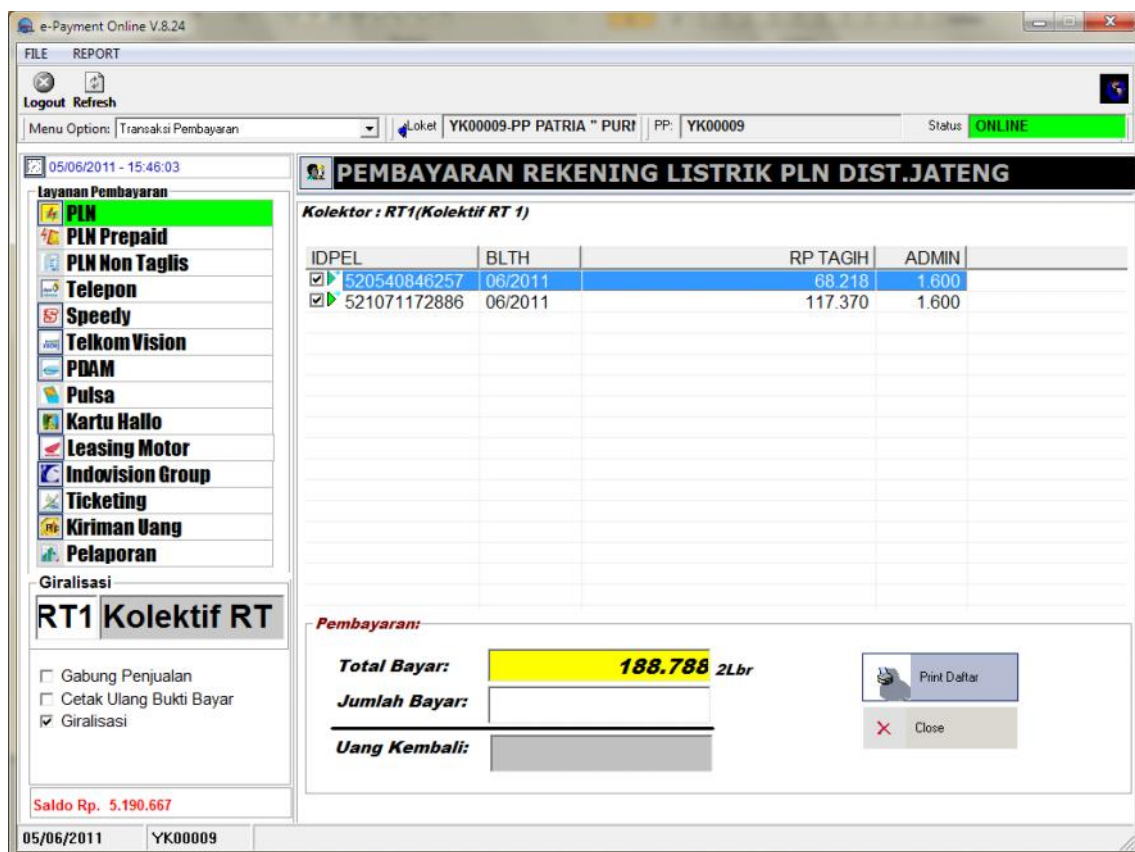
e-Payment Online V.8.24

FILE REPORT

Logout Refresh

Menu Option: Transaksi Pembayaran

Loket YK00009-PP PATRIA " PURI PP: YK00009 Status ONLINE

05/06/2011 - 15:46:03

Layanan Pembayaran

PLN
PLN Prepaid
PLN Non Taglis
Telepon
Speedy
Telkom Vision
PDAM
Pulsa
Kartu Hallo
Leasing Motor
Indovision Group
Ticketing
Kiriman Uang
Pelaporan

Giralisasi

RT1 Kolektif RT

Gabung Penjualan
Cetak Ulang Bukti Bayar
Giralisasi

Saldo Rp. 5.190.667

PEMBAYARAN REKENING LISTRIK PLN DIST.JATENG

Kolektor : RT1(Kolektif RT 1)

| IDPEL | BLTH | RP TAGIH | ADMIN |
|---|---|---|---|
| 520540846257 | 06/2011 | 68.218 | 1.600 |
| 521071172886 | 06/2011 | 117.370 | 1.600 |

Pembayaran:

Total Bayar: 188.788 2Lbr

Jumlah Bayar:

Uang Kembali:

Print Daftar

Close

05/06/2011 YK00009